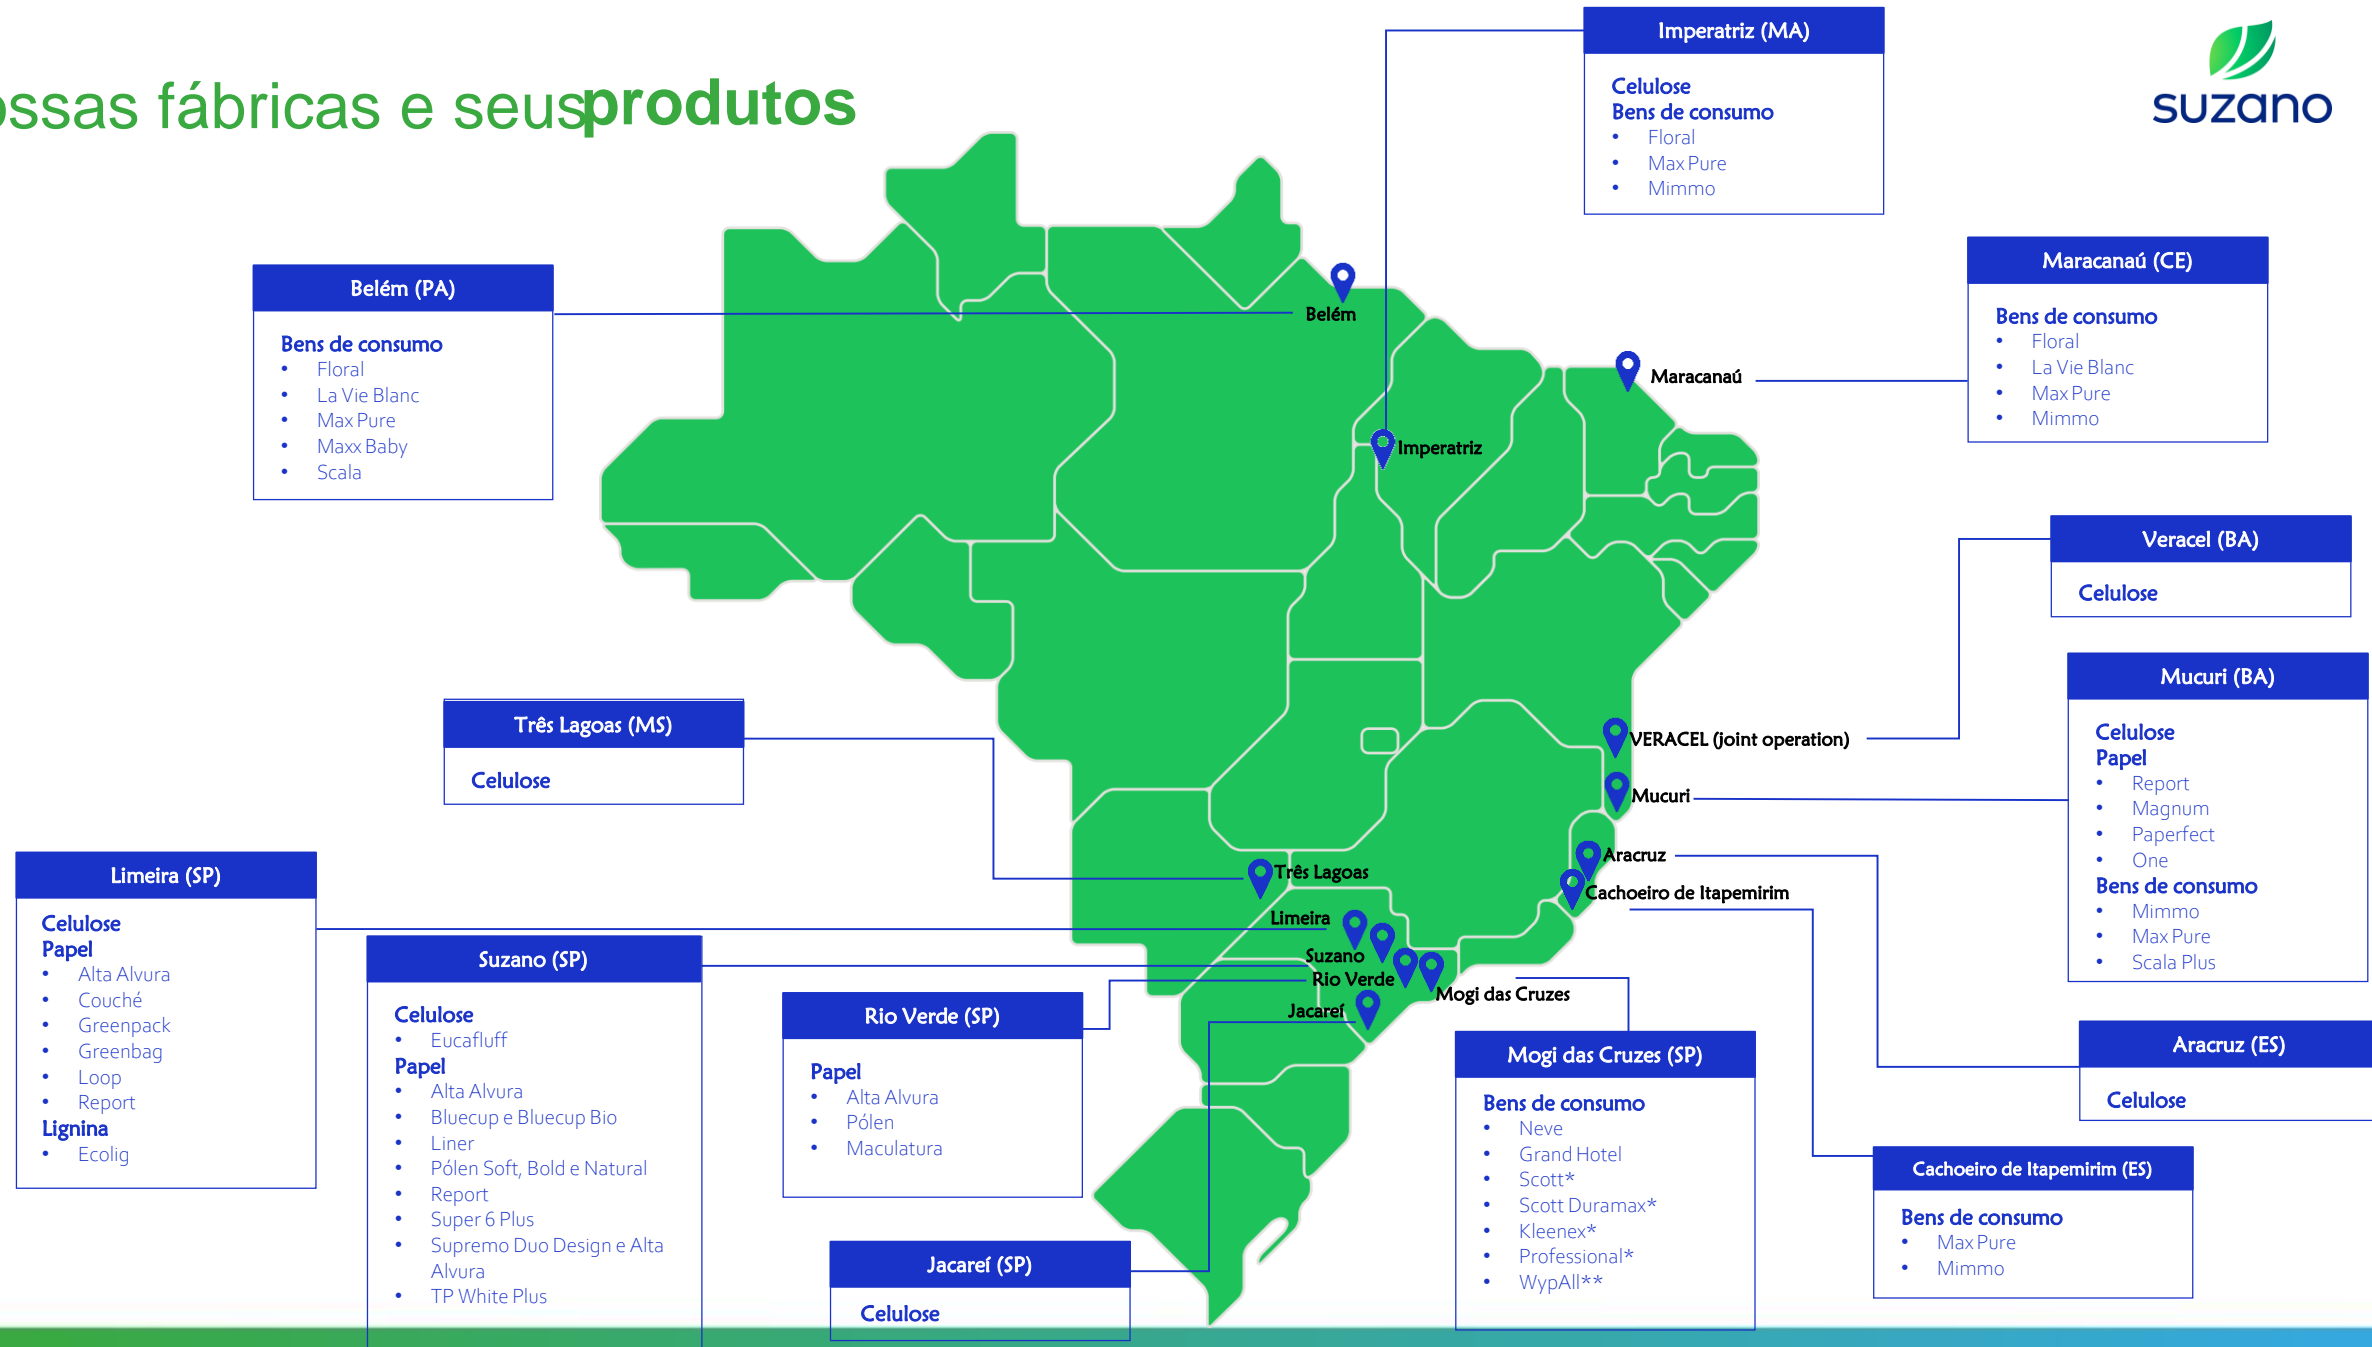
ssas fábricas e seus produtos

suzano

Imperatriz (MA)
Celulose
Bens de consumo
- Floral
- Max Pure
- Mimmo

Belém (PA)
Bens de consumo
- Floral
- La Vie Blanc
- Max Pure
- Maxx Baby
- Scala

Maracanaú (CE)
Bens de consumo
- Floral
- La Vie Blanc
- Max Pure
- Mimmo

Veracel (BA)
Celulose

Mucuri (BA)
Celulose
Papel
- Report
- Magnum
- Paperfect
- One
Bens de consumo
- Mimmo
- Max Pure
- Scala Plus

Três Lagoas (MS)
Celulose

Limeira (SP)
Celulose
Papel
- Alta Alvura
- Couché
- Greenpack
- Greenbag
- Loop
- Report
Lignina
- Ecolig

Suzano (SP)
Celulose
- Eucafluff
Papel
- Alta Alvura
- Bluecup e Bluecup Bio
- Liner
- Pólen Soft, Bold e Natural
- Report
- Super 6 Plus
- Supremo Duo Design e Alta Alvura
- TP White Plus

Rio Verde (SP)
Papel
- Alta Alvura
- Pólen
- Maculatura

Jacareí (SP)
Celulose

Mogi das Cruzes (SP)
Bens de consumo
- Neve
- Grand Hotel
- Scott*
- Scott Duramax*
- Kleenex*
- Professional*
- WypAll**

Aracruz (ES)
Celulose

Cachoeiro de Itapemirim (ES)
Bens de consumo
- Max Pure
- Mimmo

Belém
Maracanaú
Imperatriz
VERACEL (joint operation)
Mucuri
Aracruz
Cachoeiro de Itapemirim
Três Lagoas
Limeira
Suzano
Rio Verde
Mogi das Cruzes
Jacareí